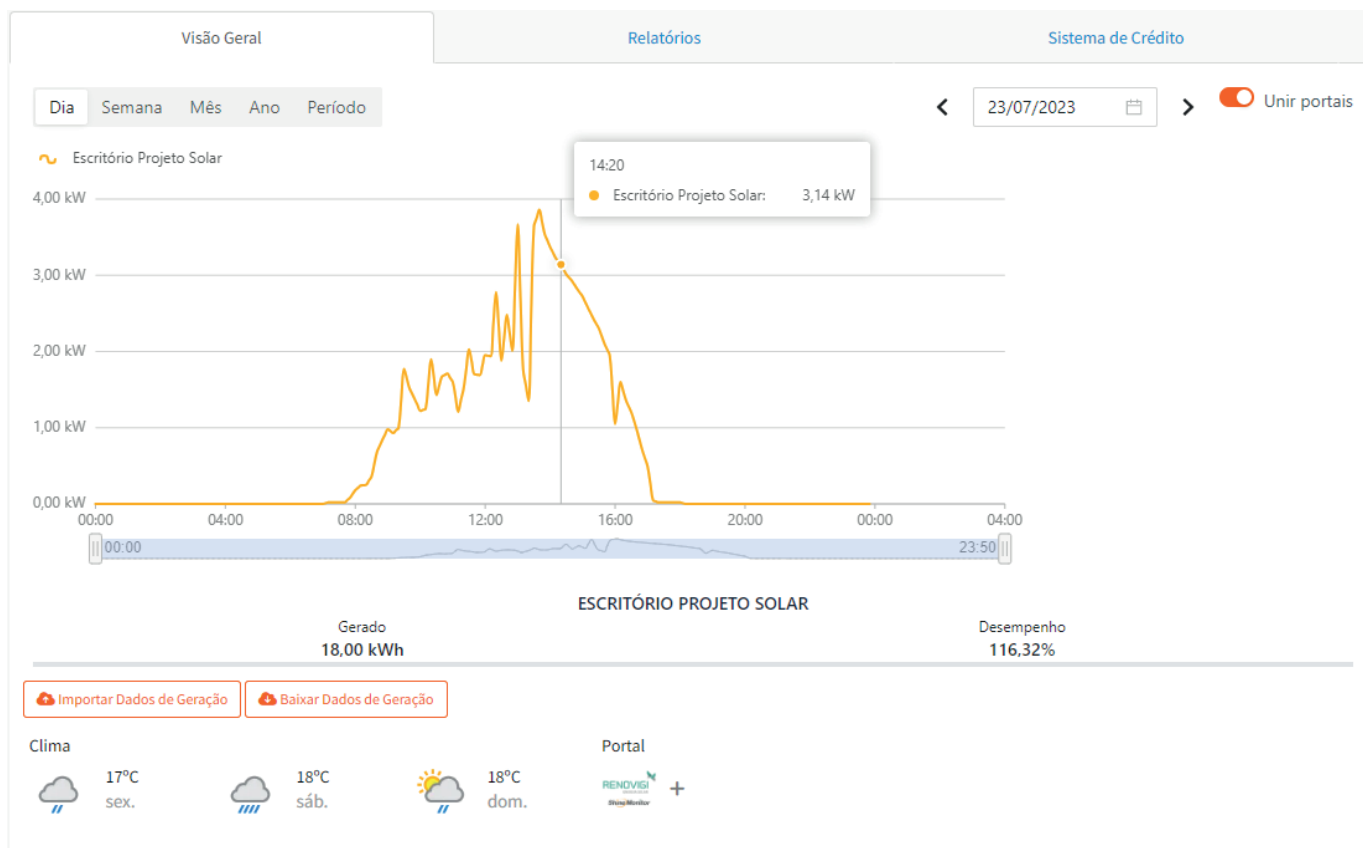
Visão Geral | Relatórios | Sistema de Crédito

Dia | Semana | Mês | Ano | Período

23/07/2023

Unir portais

Escritório Projeto Solar

14:20
Escritório Projeto Solar: 3,14 kW

4,00 kW
3,00 kW
2,00 kW
1,00 kW
0,00 kW

00:00 04:00 08:00 12:00 16:00 20:00 00:00 04:00

00:00 23:50

ESCRITÓRIO PROJETO SOLAR

Gerado
18,00 kWh

Desempenho
116,32%

Importar Dados de Geração
Baixar Dados de Geração

Clima

17ºC
sex.

18ºC
sáb.

18ºC
dom.

Portal

RENOVIGI
ShineMonitor
+